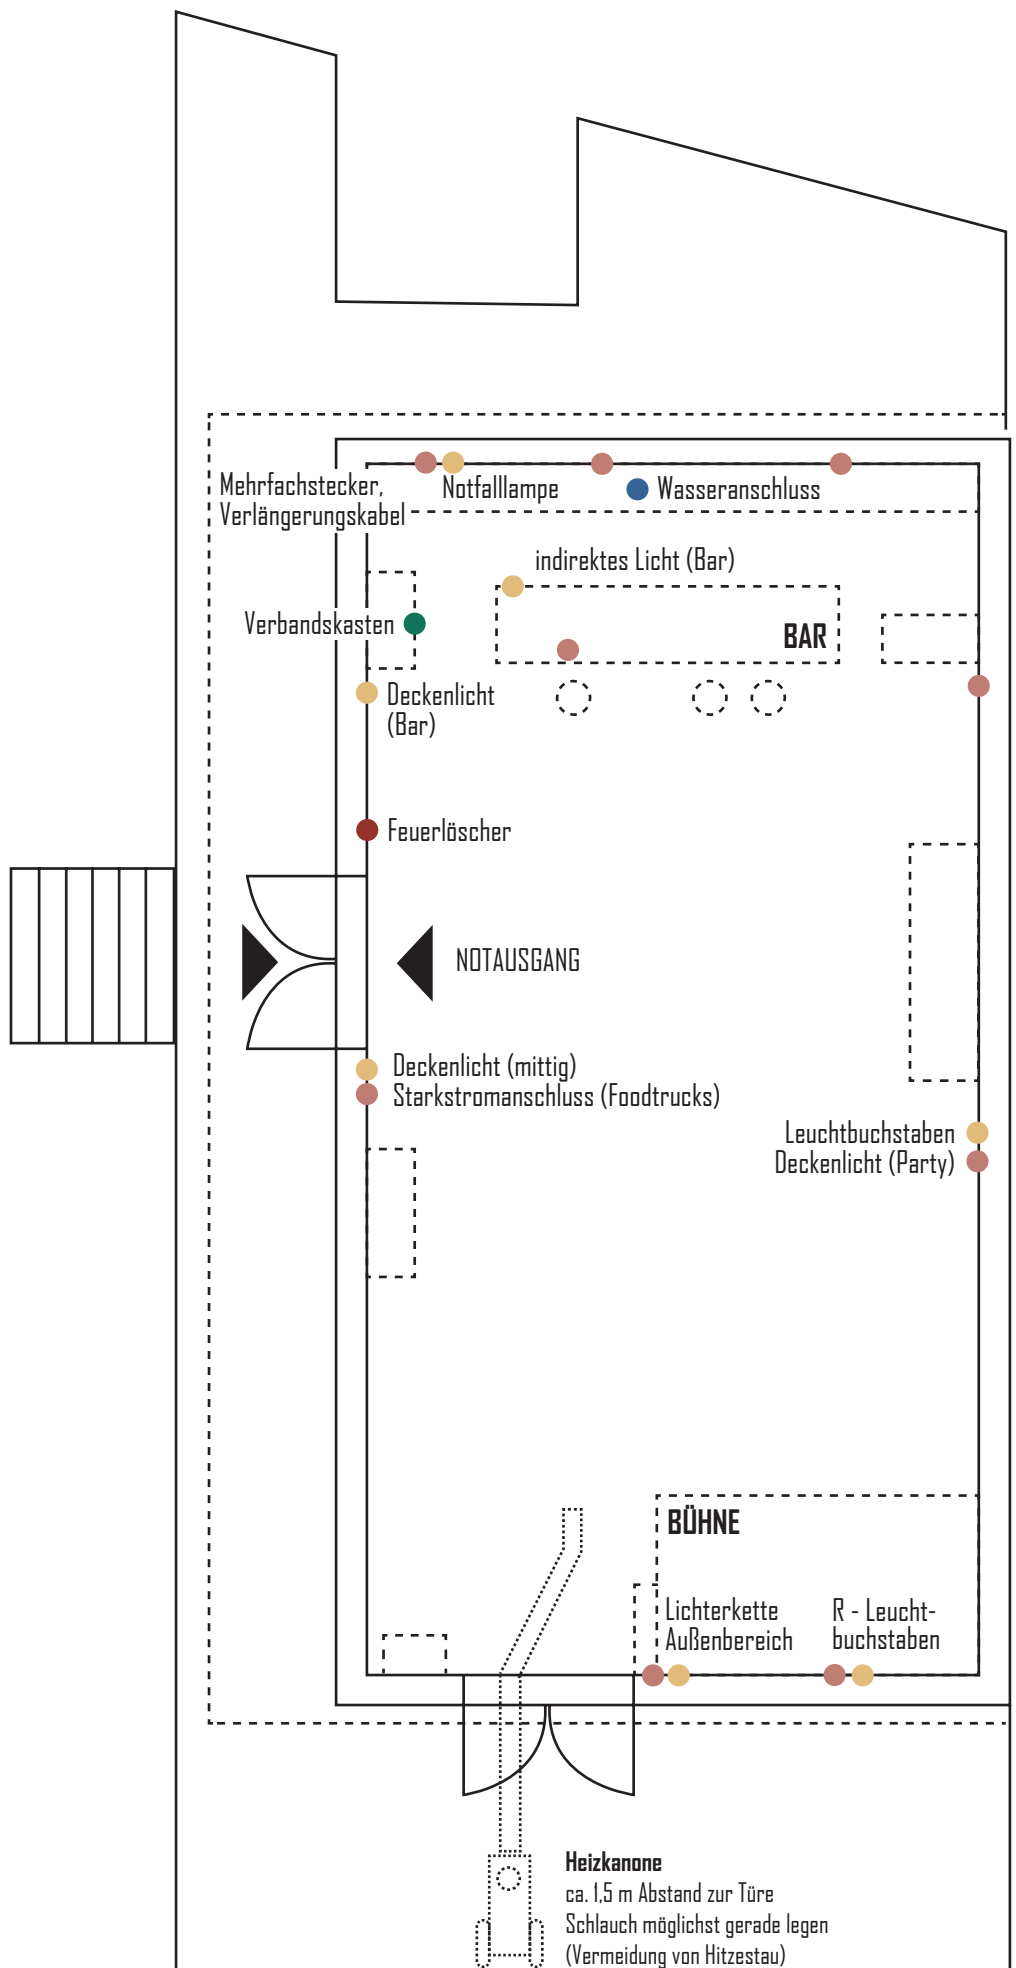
Mehrfachstecker, Verlängerungskabel

Notfalllampe

Wasseranschluss

indirektes Licht (Bar)

Verbandskasten

BAR

Deckenlicht (Bar)

Feuerlöscher

NOTAUSGANG

Deckenlicht (mittig)
Starkstromanschluss (Foodtrucks)

Leuchtbuchstaben
Deckenlicht (Party)

BÜHNE

Lichterkette Außenbereich

R - Leuchtbuchstaben

Heizkanone
ca. 1,5 m Abstand zur Türe
Schlauch möglichst gerade legen
(Vermeidung von Hitzestau)